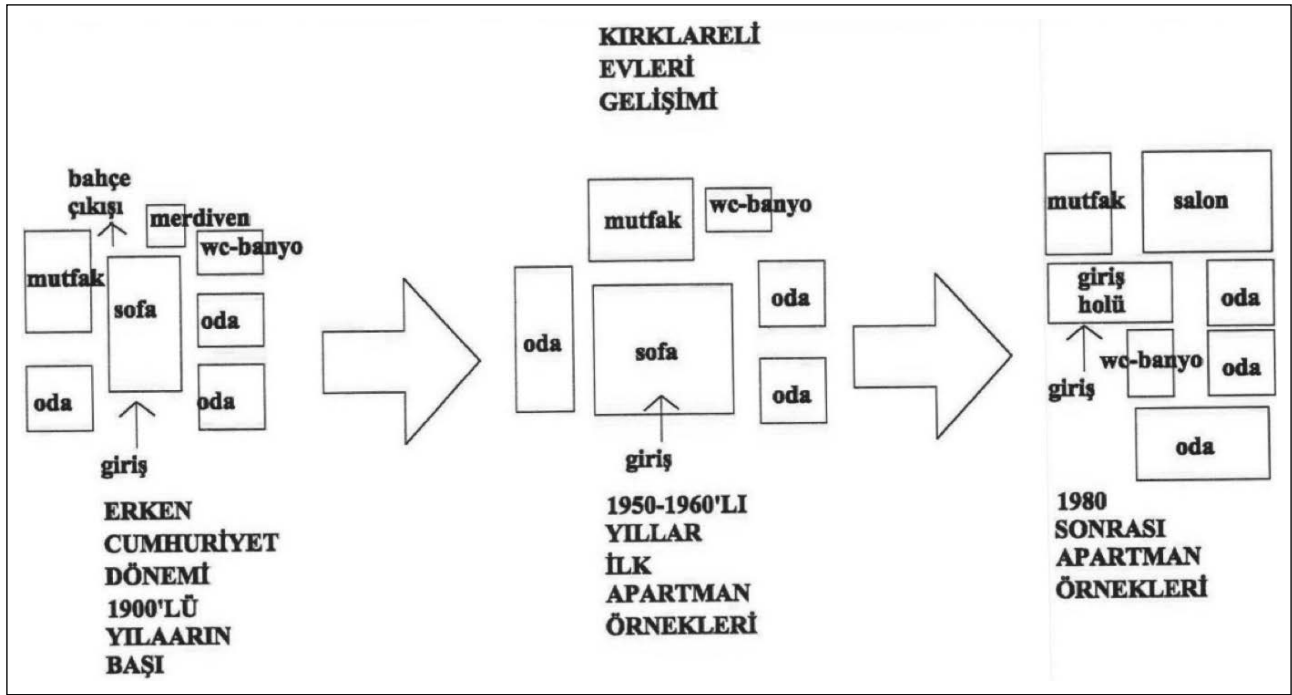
KIRKLARELİ EVLERİ GELİŞİMİ

bahçe çıkışı

merdiven

wc-banyo

mutfak

sofa

oda

oda

oda

giriş

ERKEN CUMHURİYET DÖNEMİ 1900'LÜ YILAARIN BAŞI

mutfak

wc-banyo

oda

sofa

oda

oda

giriş

1950-1960'LI YILLAR İLK APARTMAN ÖRNEKLERİ

mutfak

salon

giriş holü

oda

wc-banyo

oda

giriş

oda

1980 SONRASI APARTMAN ÖRNEKLERİ